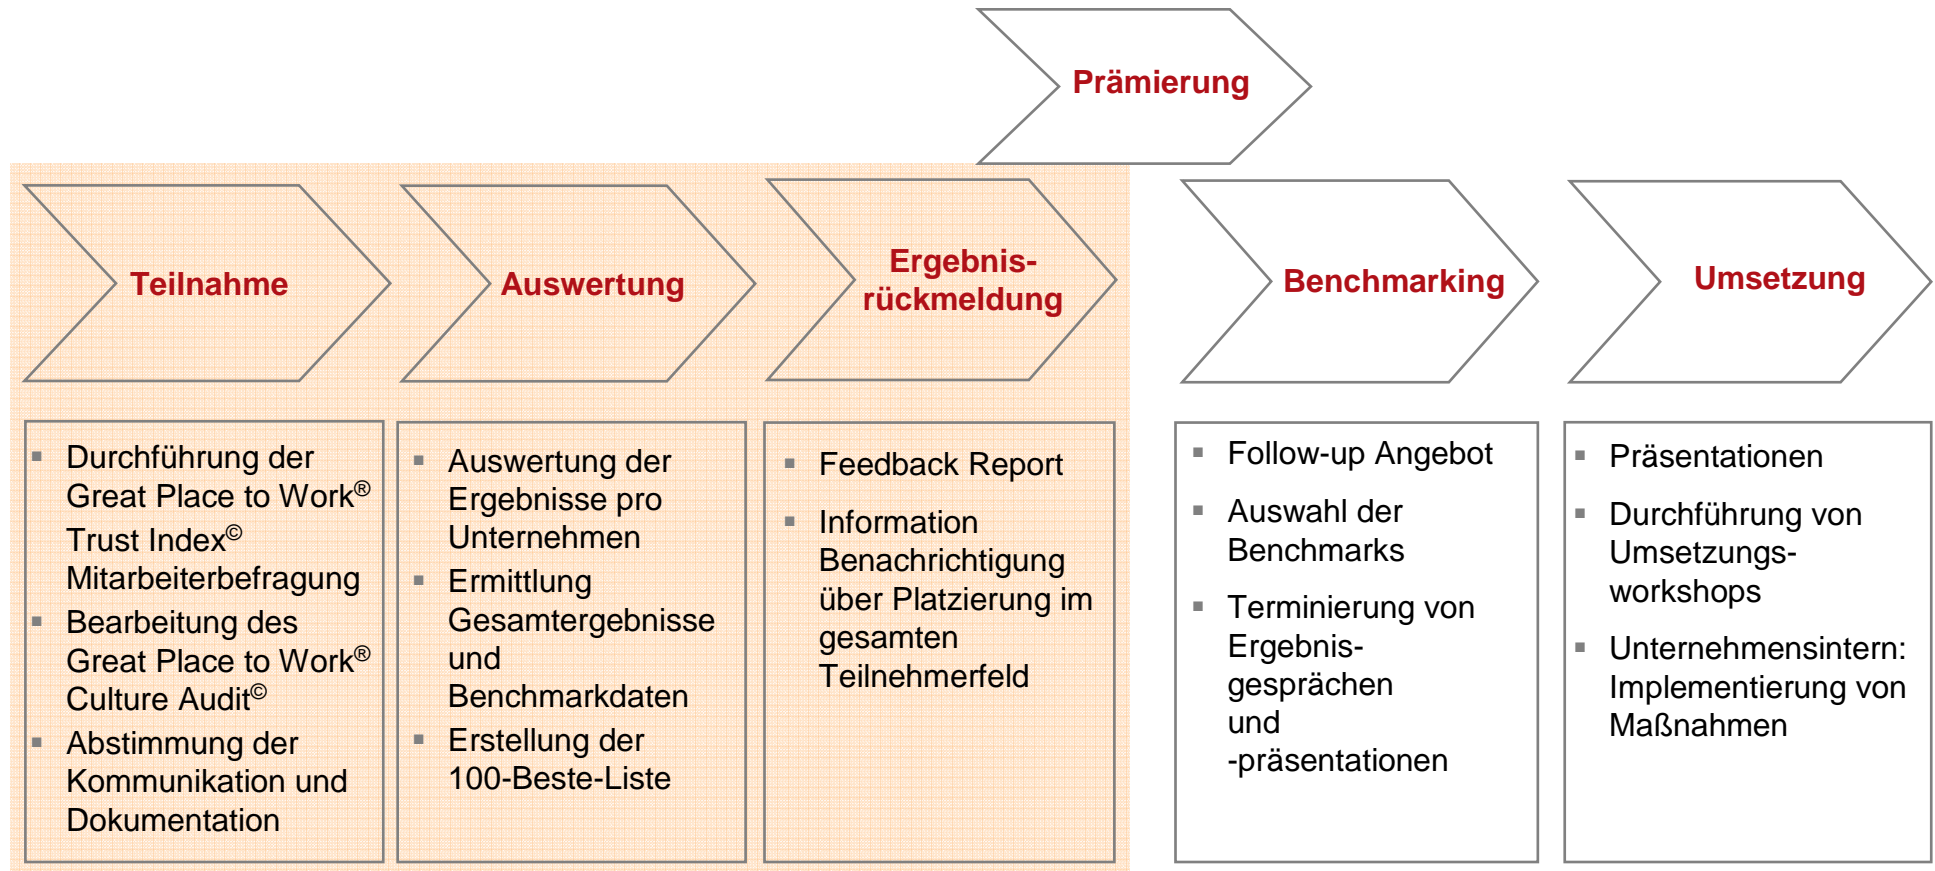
Prämierung

Teilnahme

Auswertung

Ergebnis-rückmeldung

Benchmarking

Umsetzung

- Durchführung der Great Place to Work® Trust Index© Mitarbeiterbefragung
- Bearbeitung des Great Place to Work® Culture Audit©
- Abstimmung der Kommunikation und Dokumentation

- Auswertung der Ergebnisse pro Unternehmen
- Ermittlung Gesamtergebnisse und Benchmarkdaten
- Erstellung der 100-Beste-Liste

- Feedback Report
- Information Benachrichtigung über Platzierung im gesamten Teilnehmerfeld

- Follow-up Angebot
- Auswahl der Benchmarks
- Terminierung von Ergebnis-gesprächen und -präsentationen

- Präsentationen
- Durchführung von Umsetzungs-workshops
- Unternehmensintern: Implementierung von Maßnahmen